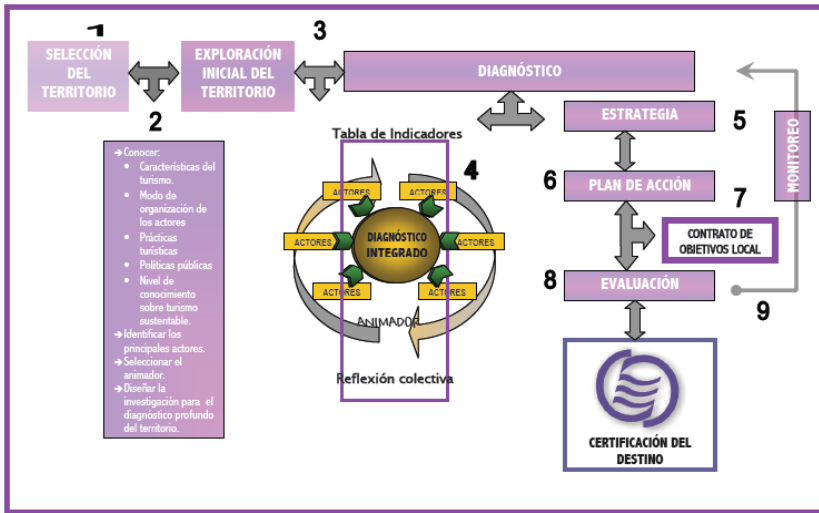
1
SELECCIÓN DEL TERRITORIO

EXPLORACIÓN INICIAL DEL TERRITORIO

3

DIAGNÓSTICO

2

➔Conocer:
• Características del turismo.
• Modo de organización de los actores
• Prácticas turísticas
• Políticas públicas
• Nivel de conocimiento sobre turismo sustentable.
➔Identificar los principales actores.
➔Seleccionar el animador.
➔Diseñar la investigación para el diagnóstico profundo del territorio.

Tabla de Indicadores

4

ACTORES
ACTORES
ACTORES
ACTORES
ACTORES
ACTORES

DIAGNÓSTICO INTEGRADO

ANIMADOR

Reflexión colectiva

ESTRATEGIA
5

6
PLAN DE ACCIÓN
7

CONTRATO DE OBJETIVOS LOCAL

8
EVALUACIÓN

MONITOREO

9

CERTIFICACIÓN DEL DESTINO